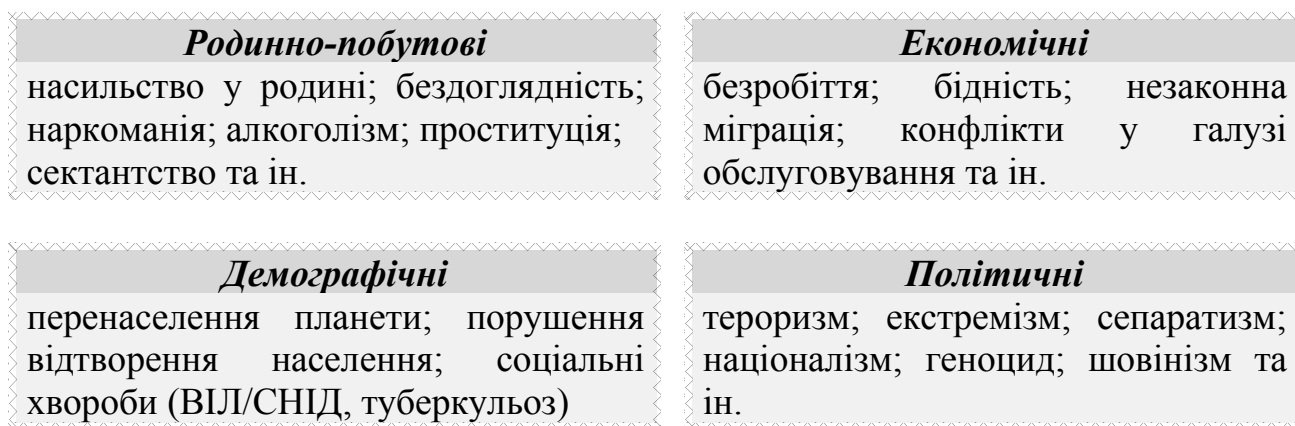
Родинно-побутові
насильство у родині; бездоглядність; наркоманія; алкоголізм; проституція; сектантство та ін.

Економічні
безробіття; бідність; незаконна міграція; конфлікти у галузі обслуговування та ін.

Демографічні
перенаселення планети; порушення відтворення населення; соціальні хвороби (ВІЛ/СНІД, туберкульоз)

Політичні
тероризм; екстремізм; сепаратизм; націоналізм; геноцид; шовінізм та ін.